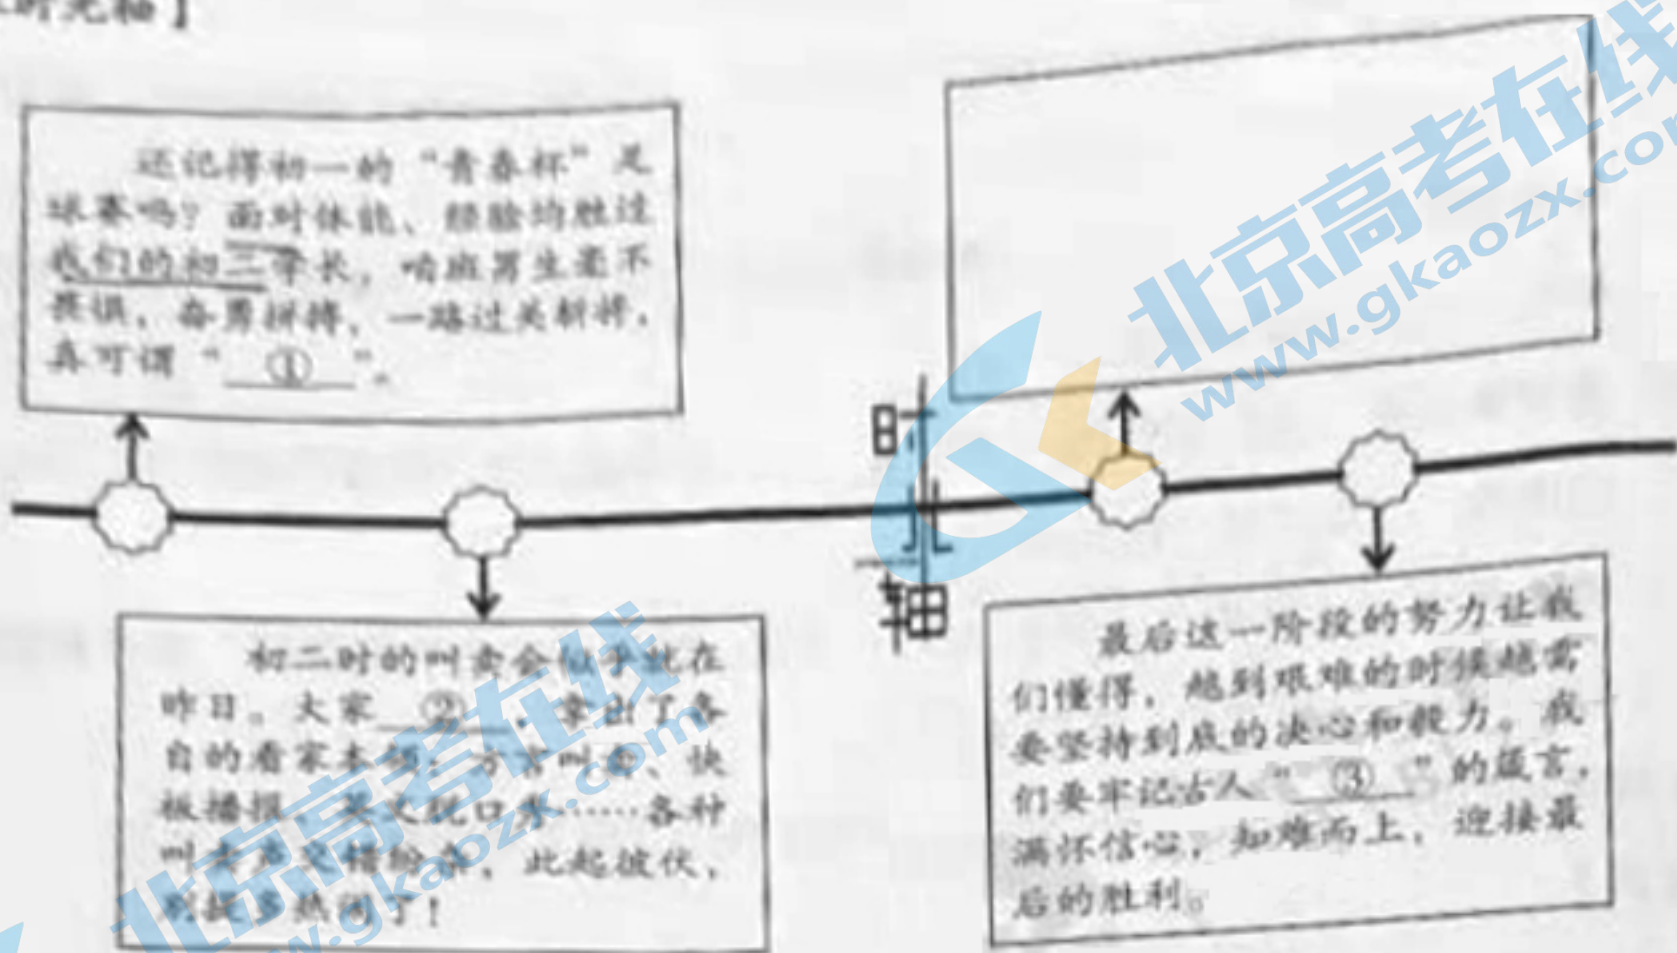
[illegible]光轴】

还记得初一的“青春杯”足球赛吗？面对体能、经验均胜过我们的初三学长，咱班男生毫不畏惧，奋勇拼搏，一路过关斩将，真可谓“＿①＿”。

初二时的叫卖会似乎就在昨日。大家＿②＿，拿出了各自的看家本领：方言叫卖、快板播报、英文脱口秀……各种叫卖声交错纷杂，此起彼伏，别提多热闹了！

时光轴

最后这一阶段的努力让我们懂得，越到艰难的时候越需要坚持到底的决心和毅力。我们要牢记古人“＿③＿”的箴言，满怀信心，知难而上，迎接最后的胜利。

北京高考在线 www.gkaozx.com